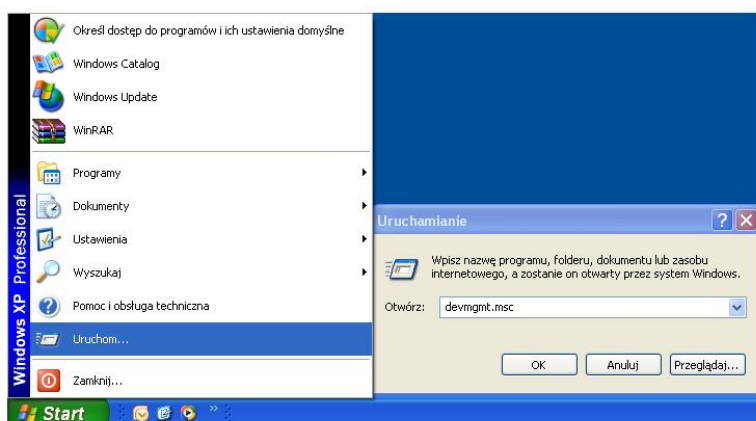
Określ dostęp do programów i ich ustawienia domyślne
Windows Catalog
Windows Update
WinRAR
Programy
Dokumenty
Ustawienia
Wyszukaj
Pomoc i obsługa techniczna
Uruchom...
Zamknij...

Windows XP Professional

Start

Uruchamianie

Wpisz nazwę programu, folderu, dokumentu lub zasobu internetowego, a zostanie on otwarty przez system Windows.

Otwórz: devmgmt.msc

OK
Anuluj
Przeglądaj...